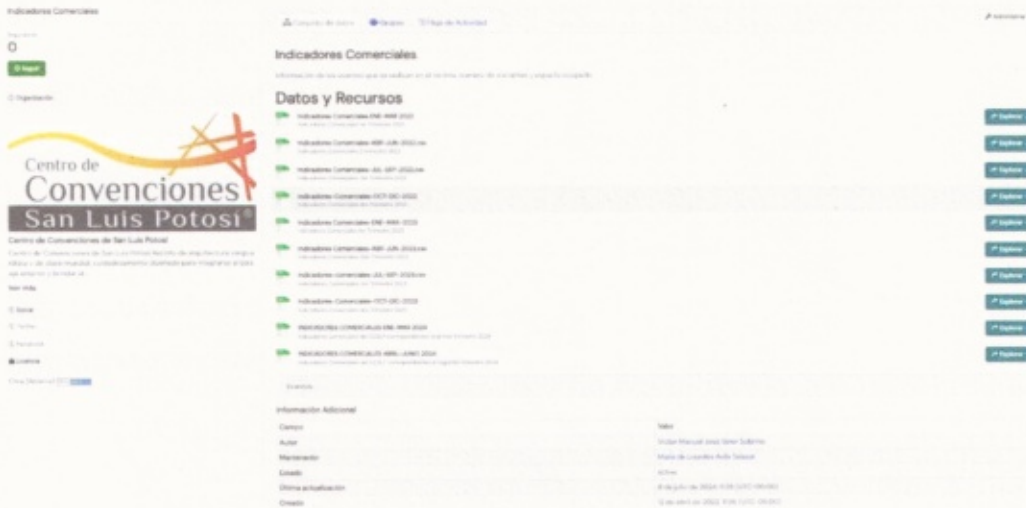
Indicadores Comerciales

Seguidores
0
Seguir

Organización

Centro de
Convenciones
San Luis Potosí®

Centro de Convenciones de San Luis Potosí

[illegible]

Leer más

Social
Twitter
Facebook

Licencia
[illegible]

Conjunto de datos   Grupos   Flujo de Actividad

Administrar

Indicadores Comerciales

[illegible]

Datos y Recursos

Indicadores Comerciales-ENE-MAR-2022
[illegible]
Explorar

Indicadores Comerciales-ABR-JUN-2022.csv
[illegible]
Explorar

Indicadores Comerciales-JUL-SEP-2022.csv
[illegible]
Explorar

Indicadores Comerciales-OCT-DIC-2022
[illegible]
Explorar

Indicadores Comerciales-ENE-MAR-2023
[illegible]
Explorar

Indicadores Comerciales-ABR-JUN-2023.csv
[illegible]
Explorar

Indicadores comerciales-JUL-SEP-2023.csv
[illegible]
Explorar

Indicadores Comerciales-OCT-DIC-2023
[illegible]
Explorar

INDICADORES COMERCIALES ENE-MAR-2024
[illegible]
Explorar

INDICADORES COMERCIALES ABRIL-JUNIO 2024
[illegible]
Explorar

Eventos

Información Adicional

| Campo | Valor |
|---|---|
| Autor | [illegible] |
| Mantenedor | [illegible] |
| Estado | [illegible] |
| Última actualización | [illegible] |
| Creado | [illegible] |